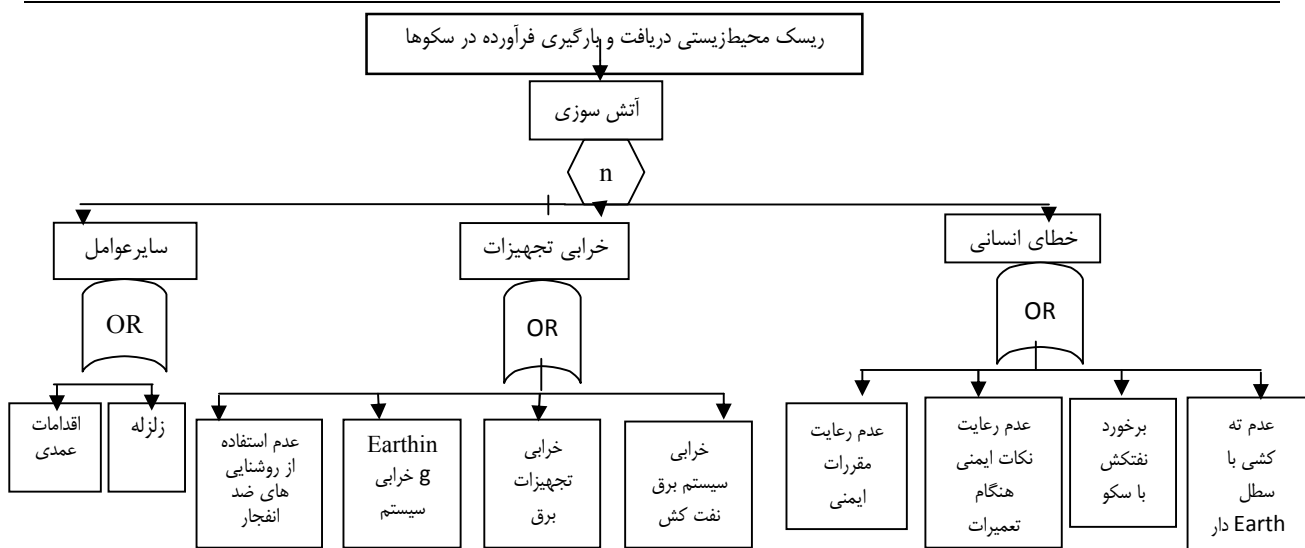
ریسک محیطزیستی دریافت و بارگیری فرآورده در سکوها

آتش سوزی

n

خطای انسانی

OR

عدم ته کشی با سطل Earth دار

برخورد نفتکش با سکو

عدم رعایت نکات ایمنی هنگام تعمیرات

عدم رعایت مقررات ایمنی

خرابی تجهیزات

OR

خرابی سیستم برق نفت کش

خرابی تجهیزات برق

Earthing خرابی سیستم

عدم استفاده از روشنایی های ضد انفجار

سایرعوامل

OR

زلزله

اقدامات عمدی